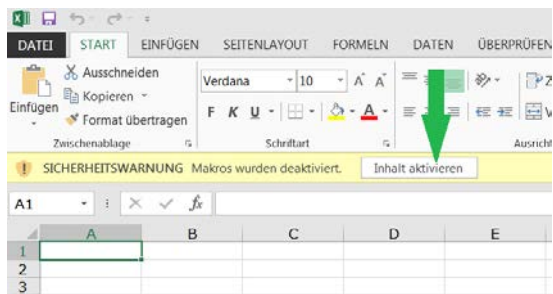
DATEI START EINFÜGEN SEITENLAYOUT FORMELN DATEN ÜBERPRÜFEN

Ausschneiden
Kopieren
Einfügen
Format übertragen
Zwischenablage

Verdana 10 A A
F K U
Schriftart

Ausricht

! SICHERHEITSWARNUNG Makros wurden deaktiviert. Inhalt aktivieren

A1 $f_x$

| | A | B | C | D | E |
|---|---|---|---|---|---|
| 1 | | | | | |
| 2 | | | | | |
| 3 | | | | | |